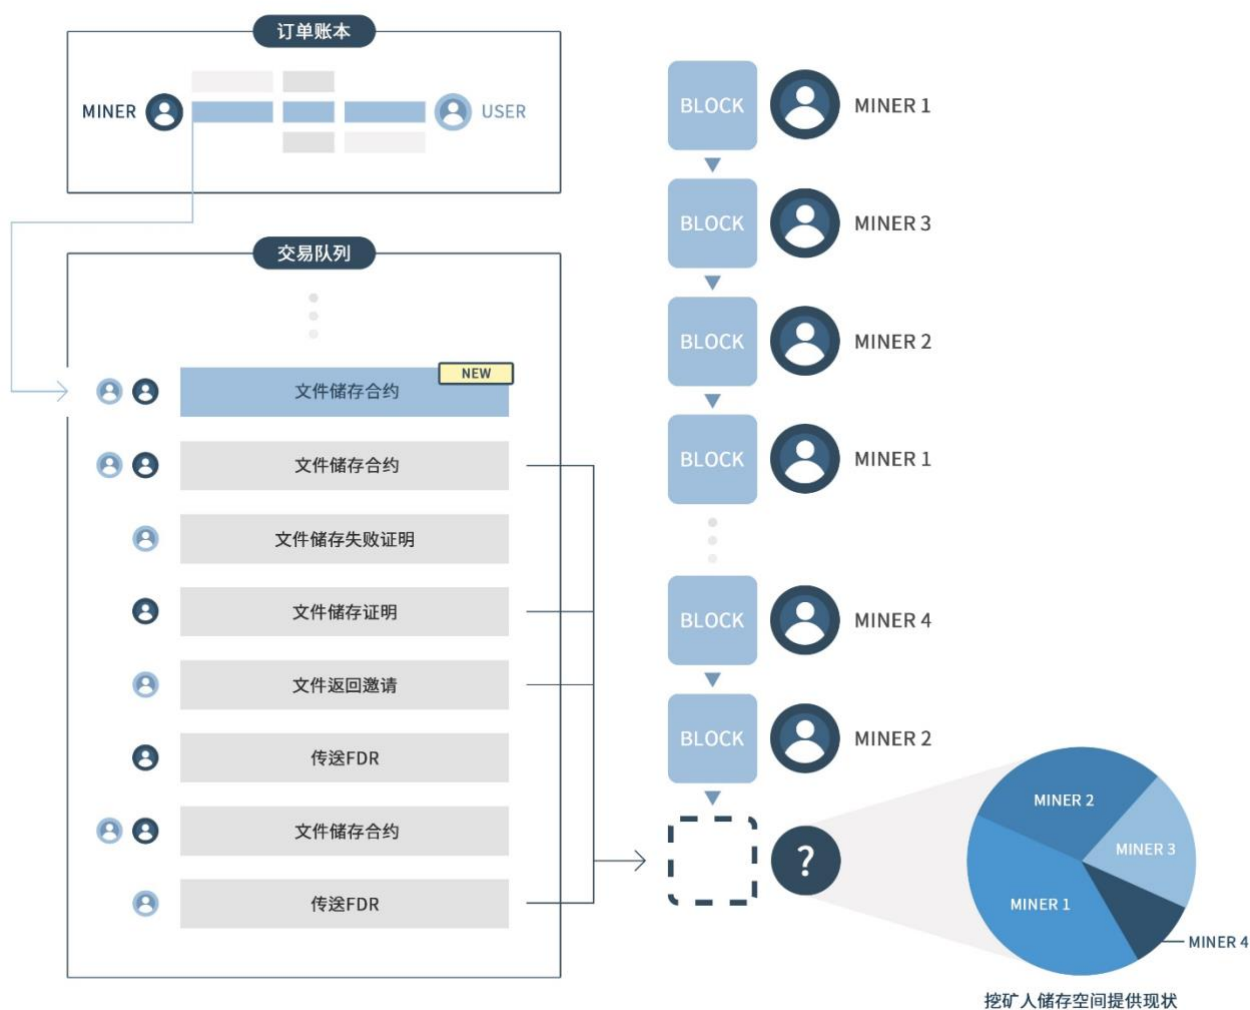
订单账本

MINER

USER

交易队列

NEW

文件储存合约

文件储存合约

文件储存失败证明

文件储存证明

文件返回邀请

传送FDR

文件储存合约

传送FDR

BLOCK MINER 1

BLOCK MINER 3

BLOCK MINER 2

BLOCK MINER 1

BLOCK MINER 4

BLOCK MINER 2

?

MINER 2

MINER 3

MINER 1

MINER 4

挖矿人储存空间提供现状